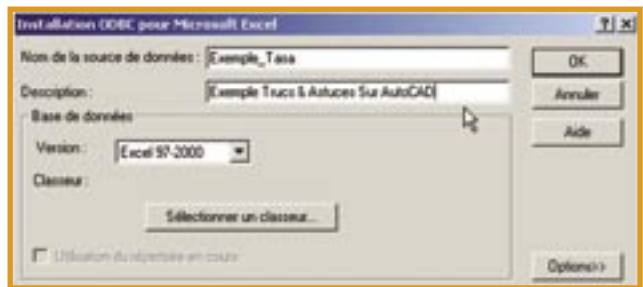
Installation ODBC pour Microsoft Excel

?| X

Nom de la source de données : Exemple_Tasa

Description : Exemple Trucs & Astuces Sur AutoCAD

Base de données

Version : Excel 97-2000

Classeur :

Sélectionner un classeur...

Utilisation du répertoire en cours

OK

Annuler

Aide

Options>>